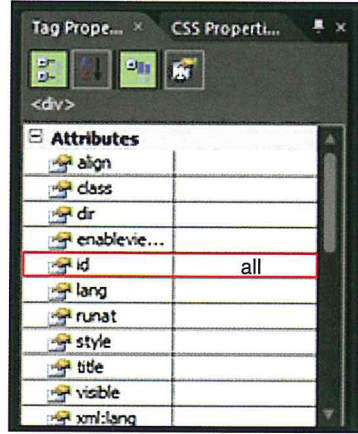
Tag Prope... × CSS Properti... ✕

<div>

| Attributes | |
|---|---|
| align | |
| class | |
| dir | |
| enablevie... | |
| id | all |
| lang | |
| runat | |
| style | |
| title | |
| visible | |
| xml:lang | |